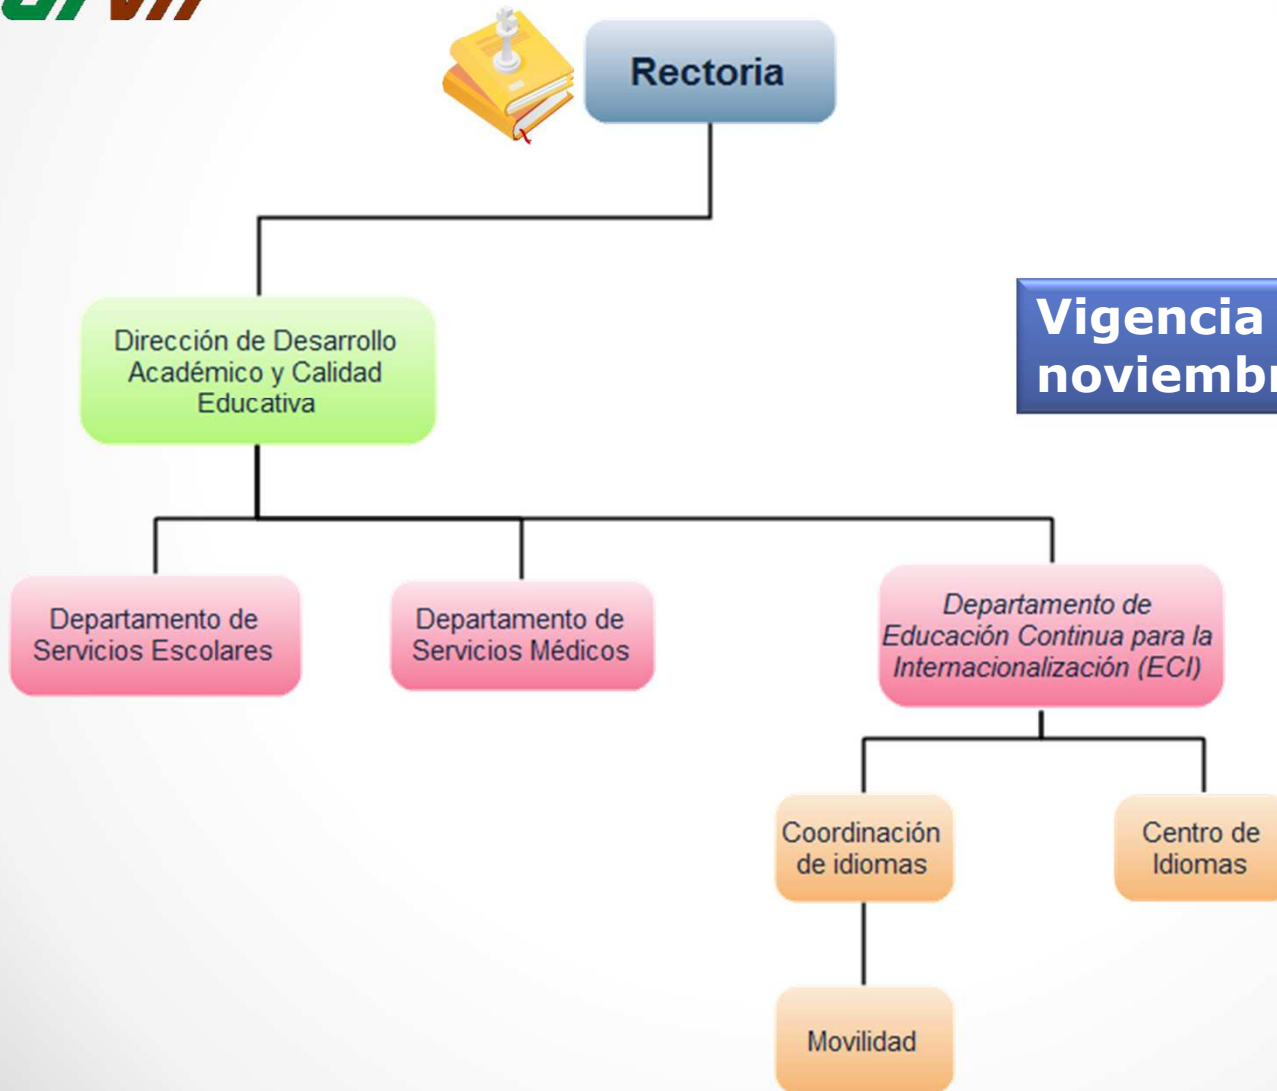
Rectoria

Vigencia
noviembr

Dirección de Desarrollo Académico y Calidad Educativa

Departamento de Servicios Escolares

Departamento de Servicios Médicos

Departamento de Educación Continua para la Internacionalización (ECI)

Coordinación de idiomas

Centro de Idiomas

Movilidad